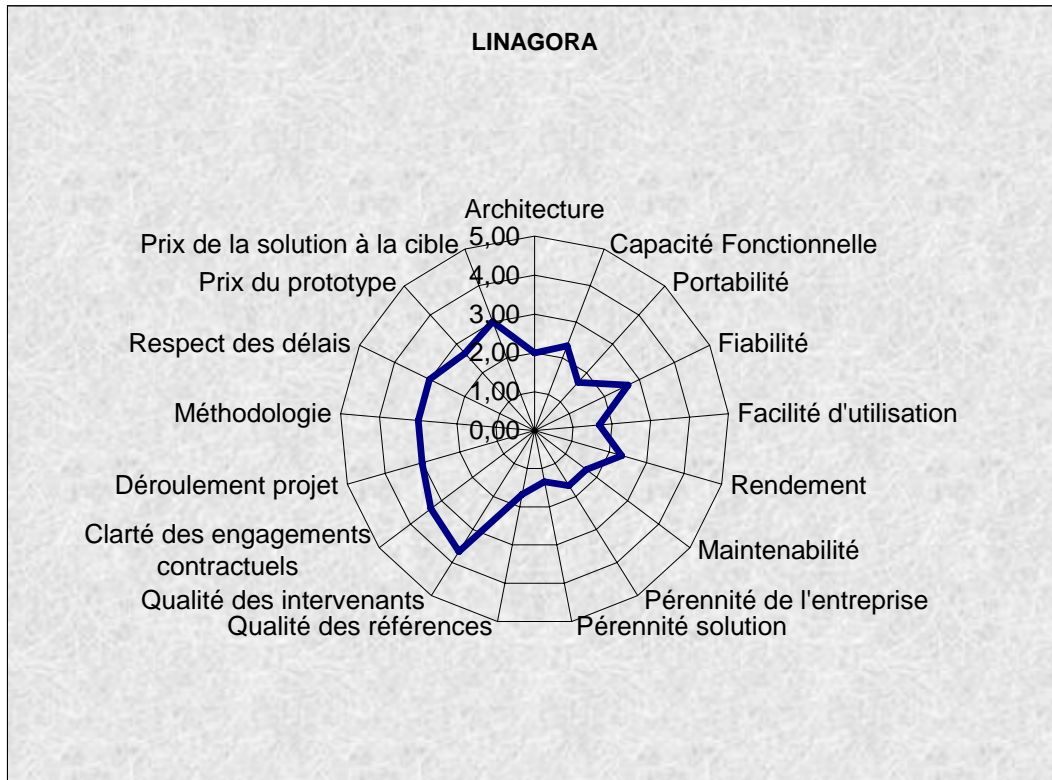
LINAGORA

Architecture
Capacité Fonctionnelle
Portabilité
Fiabilité
Facilité d'utilisation
Rendement
Maintenabilité
Pérennité de l'entreprise
Pérennité solution
Qualité des références
Qualité des intervenants
Clarté des engagements contractuels
Déroulement projet
Méthodologie
Respect des délais
Prix du prototype
Prix de la solution à la cible

5,00
4,00
3,00
2,00
1,00
0,00